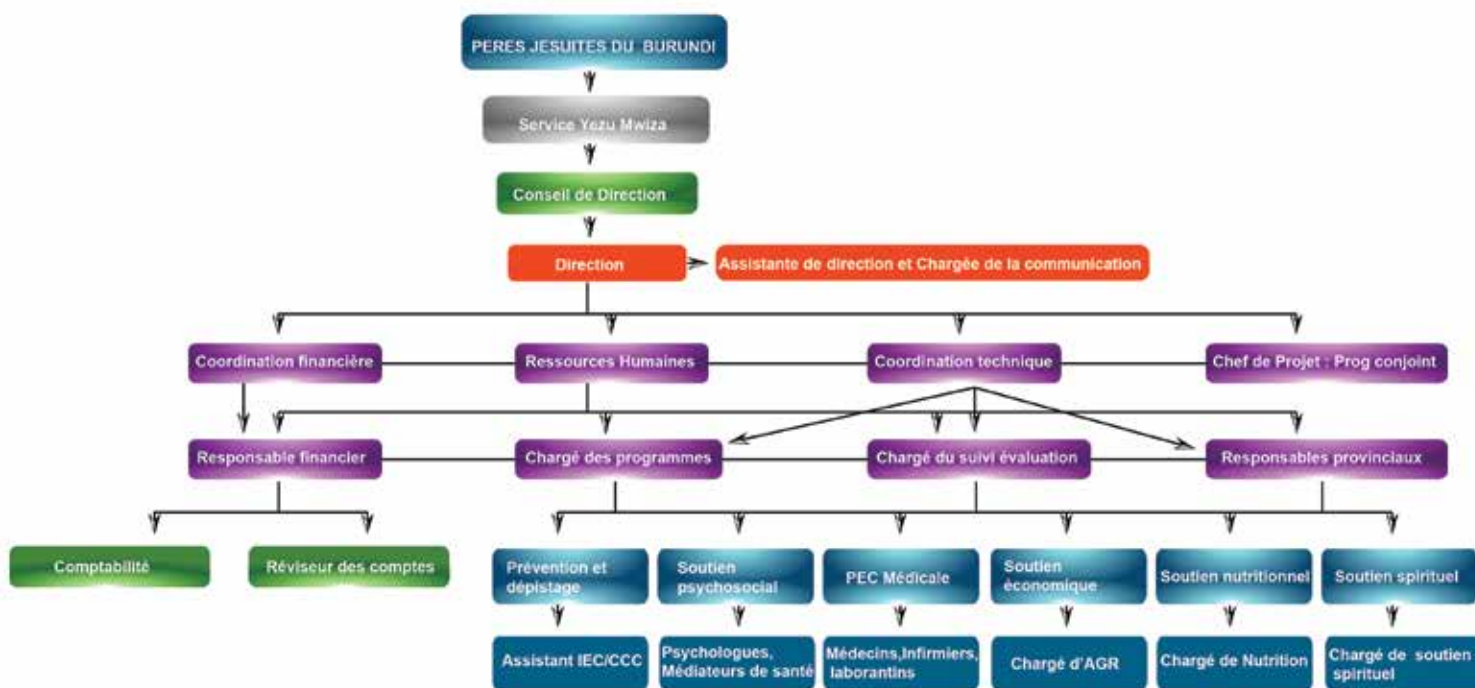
PERES JESUITES DU BURUNDI

Service Yezu Mwiza

Conseil de Direction

Direction

Assistante de direction et Chargée de la communication

Coordination financière

Ressources Humaines

Coordination technique

Chef de Projet : Prog conjoint

Responsable financier

Chargé des programmes

Chargé du suivi évaluation

Responsables provinciaux

Comptabilité

Réviseur des comptes

Prévention et dépistage

Soutien psychosocial

PEC Médicale

Soutien économique

Soutien nutritionnel

Soutien spirituel

Assistant IEC/CCC

Psychologues, Médiateurs de santé

Médecins,Infirmiers, laborantins

Chargé d'AGR

Chargé de Nutrition

Chargé de soutien spirituel